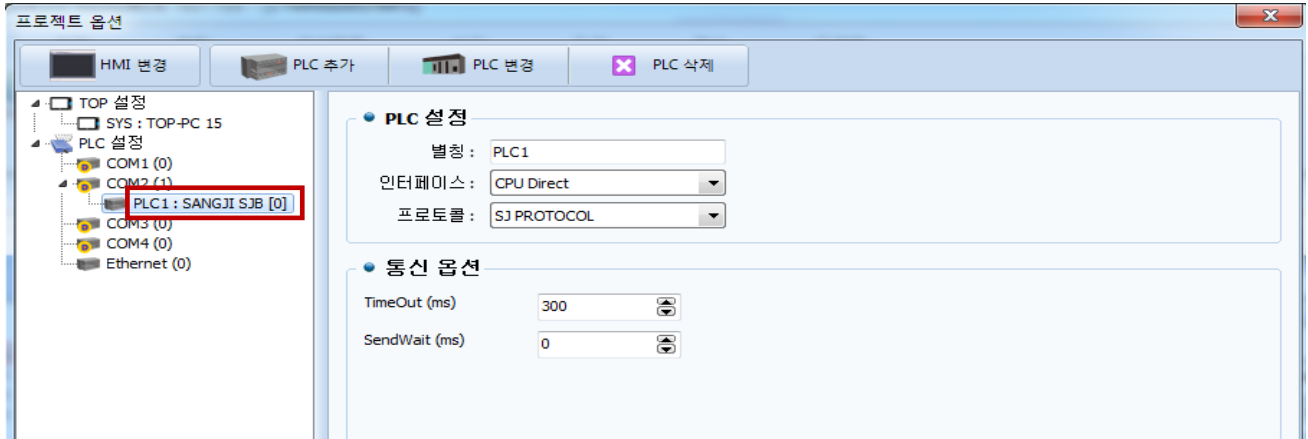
프로젝트 옵션

HMI 변경
PLC 추가
PLC 변경
PLC 삭제

TOP 설정
SYS : TOP-PC 15
PLC 설정
COM1 (0)
COM2 (1)
PLC1 : SANGJI SJB [0]
COM3 (0)
COM4 (0)
Ethernet (0)

PLC 설정
별칭 : PLC1
인터페이스 : CPU Direct
프로토콜 : SJ PROTOCOL

통신 옵션
TimeOut (ms) 300
SendWait (ms) 0